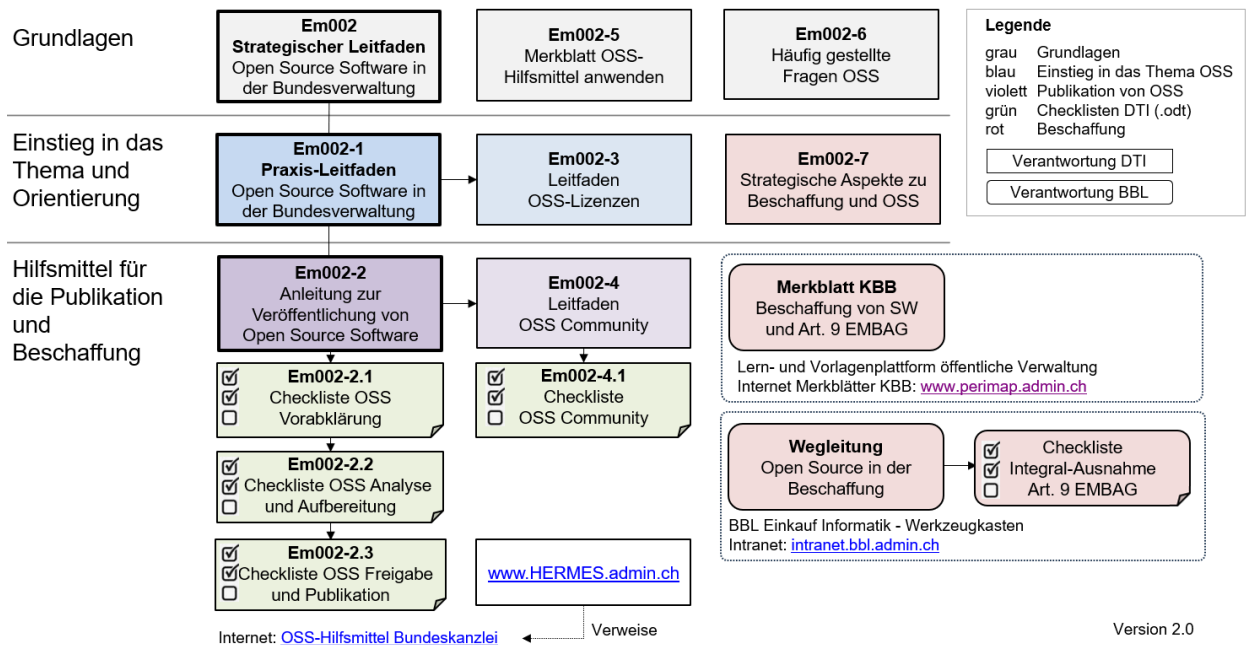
Grundlagen

Em002
Strategischer Leitfaden
Open Source Software in der Bundesverwaltung

Em002-5
Merkblatt OSS-Hilfsmittel anwenden

Em002-6
Häufig gestellte Fragen OSS

Legende
grau Grundlagen
blau Einstieg in das Thema OSS
violett Publikation von OSS
grün Checklisten DTI (.odt)
rot Beschaffung
Verantwortung DTI
Verantwortung BBL

Einstieg in das Thema und Orientierung

Em002-1
Praxis-Leitfaden
Open Source Software in der Bundesverwaltung

Em002-3
Leitfaden
OSS-Lizenzen

Em002-7
Strategische Aspekte zu Beschaffung und OSS

Hilfsmittel für die Publikation und Beschaffung

Em002-2
Anleitung zur Veröffentlichung von Open Source Software

Em002-4
Leitfaden
OSS Community

Merkblatt KBB
Beschaffung von SW und Art. 9 EMBAG

Lern- und Vorlagenplattform öffentliche Verwaltung
Internet Merkblätter KBB: www.perimap.admin.ch

Em002-2.1
Checkliste OSS Vorabklärung

Em002-4.1
Checkliste
OSS Community

Wegleitung
Open Source in der Beschaffung

Checkliste
Integral-Ausnahme
Art. 9 EMBAG

Em002-2.2
Checkliste OSS Analyse und Aufbereitung

BBL Einkauf Informatik - Werkzeugkasten
Intranet: intranet.bbl.admin.ch

Em002-2.3
Checkliste OSS Freigabe und Publikation

www.HERMES.admin.ch

Internet: OSS-Hilfsmittel Bundeskanzlei
Verweise

Version 2.0